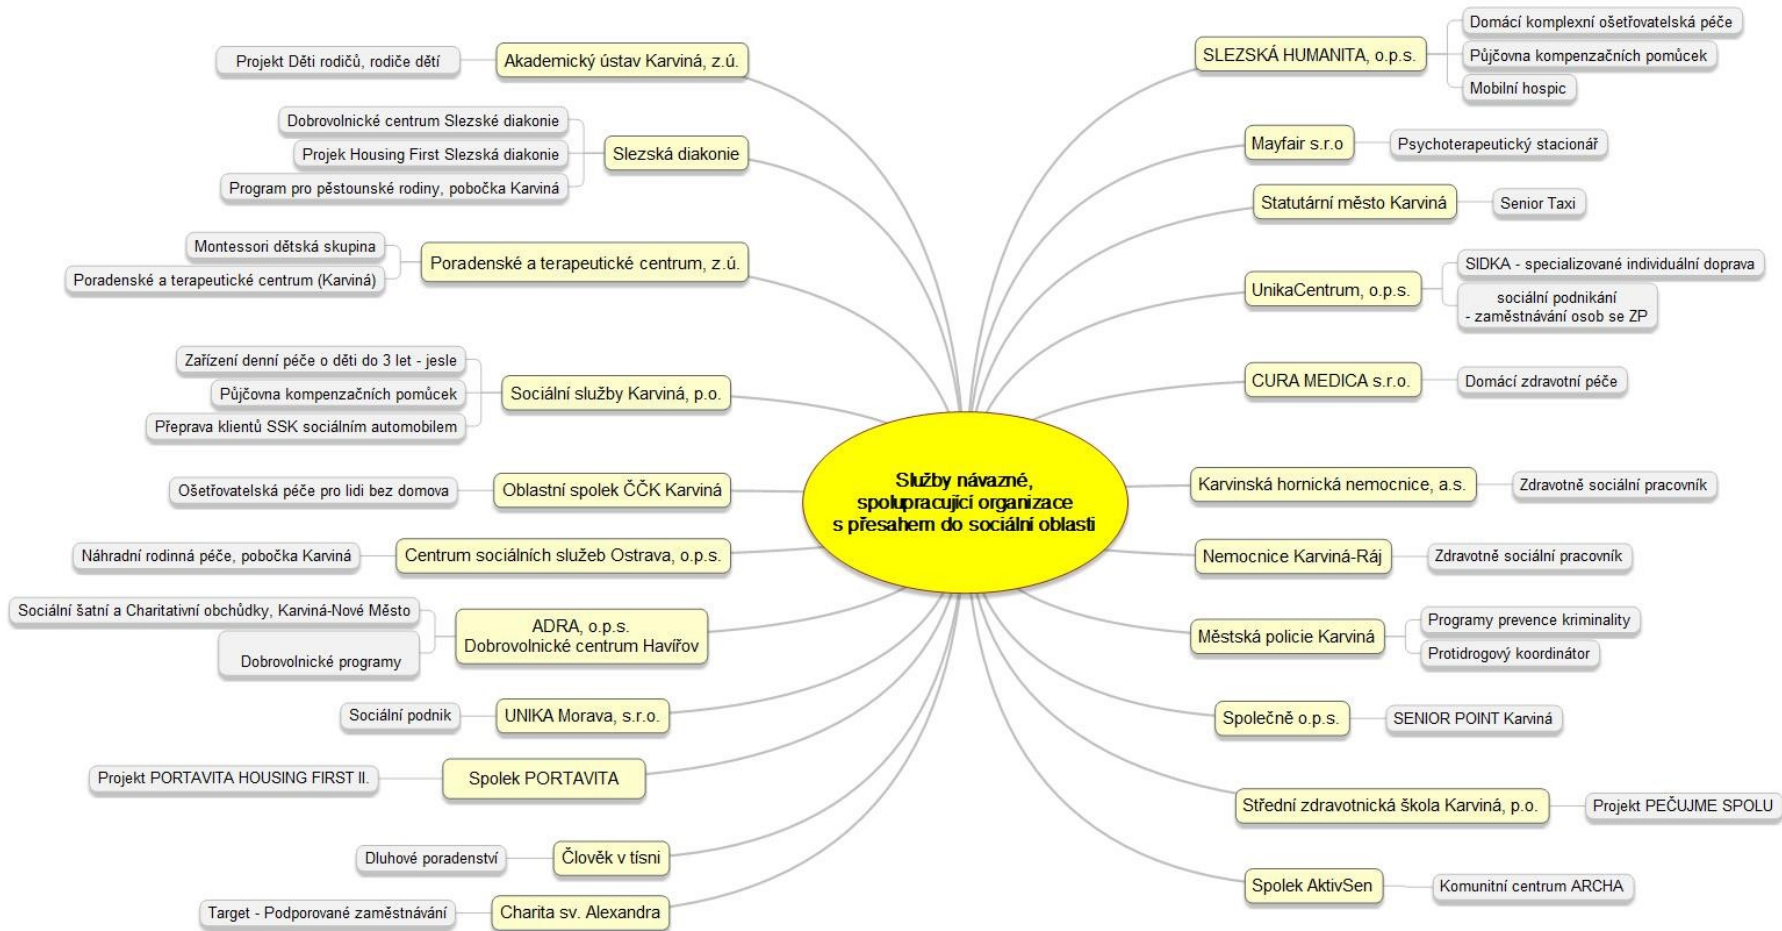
Služby návazné, spolupracující organizace s přesahem do sociální oblasti

Akademický ústav Karviná, z.ú.
Projekt Děti rodičů, rodiče dětí

Slezská diakonie
Dobrovolnické centrum Slezské diakonie
Projek Housing First Slezská diakonie
Program pro pěstounské rodiny, pobočka Karviná

Poradenské a terapeutické centrum, z.ú.
Montessori dětská skupina
Poradenské a terapeutické centrum (Karviná)

Sociální služby Karviná, p.o.
Zařízení denní péče o děti do 3 let - jesle
Půjčovna kompenzačních pomůcek
Přeprava klientů SSK sociálním automobilem

Oblastní spolek ČČK Karviná
Ošetřovatelská péče pro lidi bez domova

Centrum sociálních služeb Ostrava, o.p.s.
Náhradní rodinná péče, pobočka Karviná

ADRA, o.p.s.
Dobrovolnické centrum Havířov
Sociální šatní a Charitativní obchůdky, Karviná-Nové Město
Dobrovolnické programy

UNIKA Morava, s.r.o.
Sociální podnik

Spolek PORTAVITA
Projekt PORTAVITA HOUSING FIRST II.

Člověk v tísni
Dluhové poradenství

Charita sv. Alexandra
Target - Podporované zaměstnávání

SLEZSKÁ HUMANITA, o.p.s.
Domácí komplexní ošetřovatelská péče
Půjčovna kompenzačních pomůcek
Mobilní hospic

Mayfair s.r.o
Psychoterapeutický stacionář

Statutární město Karviná
Senior Taxi

UnikaCentrum, o.p.s.
SIDKA - specializované individuální doprava
sociální podnikání - zaměstnávání osob se ZP

CURA MEDICA s.r.o.
Domácí zdravotní péče

Karvinská hornická nemocnice, a.s.
Zdravotně sociální pracovník

Nemocnice Karviná-Ráj
Zdravotně sociální pracovník

Městská policie Karviná
Programy prevence kriminality
Protidrogový koordinátor

Společně o.p.s.
SENIOR POINT Karviná

Střední zdravotnická škola Karviná, p.o.
Projekt PEČUJME SPOLU

Spolek AktivSen
Komunitní centrum ARCHA